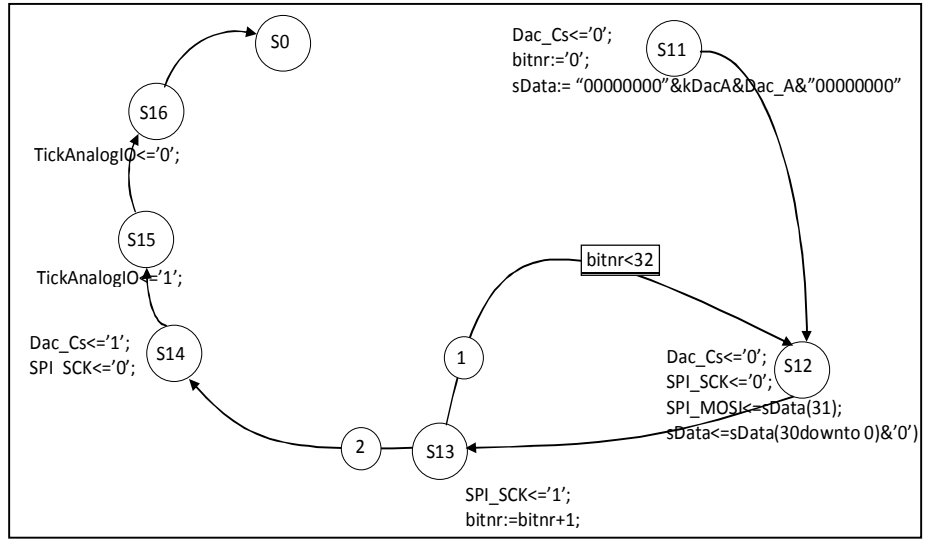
S0

Dac_Cs<='0';
bitnr:='0';
sData:= "00000000"&kDacA&Dac_A&"00000000"

S11

S16

TickAnalogIO<='0';

S15

TickAnalogIO<='1';

bitnr<32

Dac_Cs<='1';
SPI SCK<='0';

S14

1

Dac_Cs<='0';
SPI_SCK<='0';
SPI_MOSI<=sData(31);
sData<=sData(30downto 0)&'0')

S12

2

S13

SPI_SCK<='1';
bitnr:=bitnr+1;